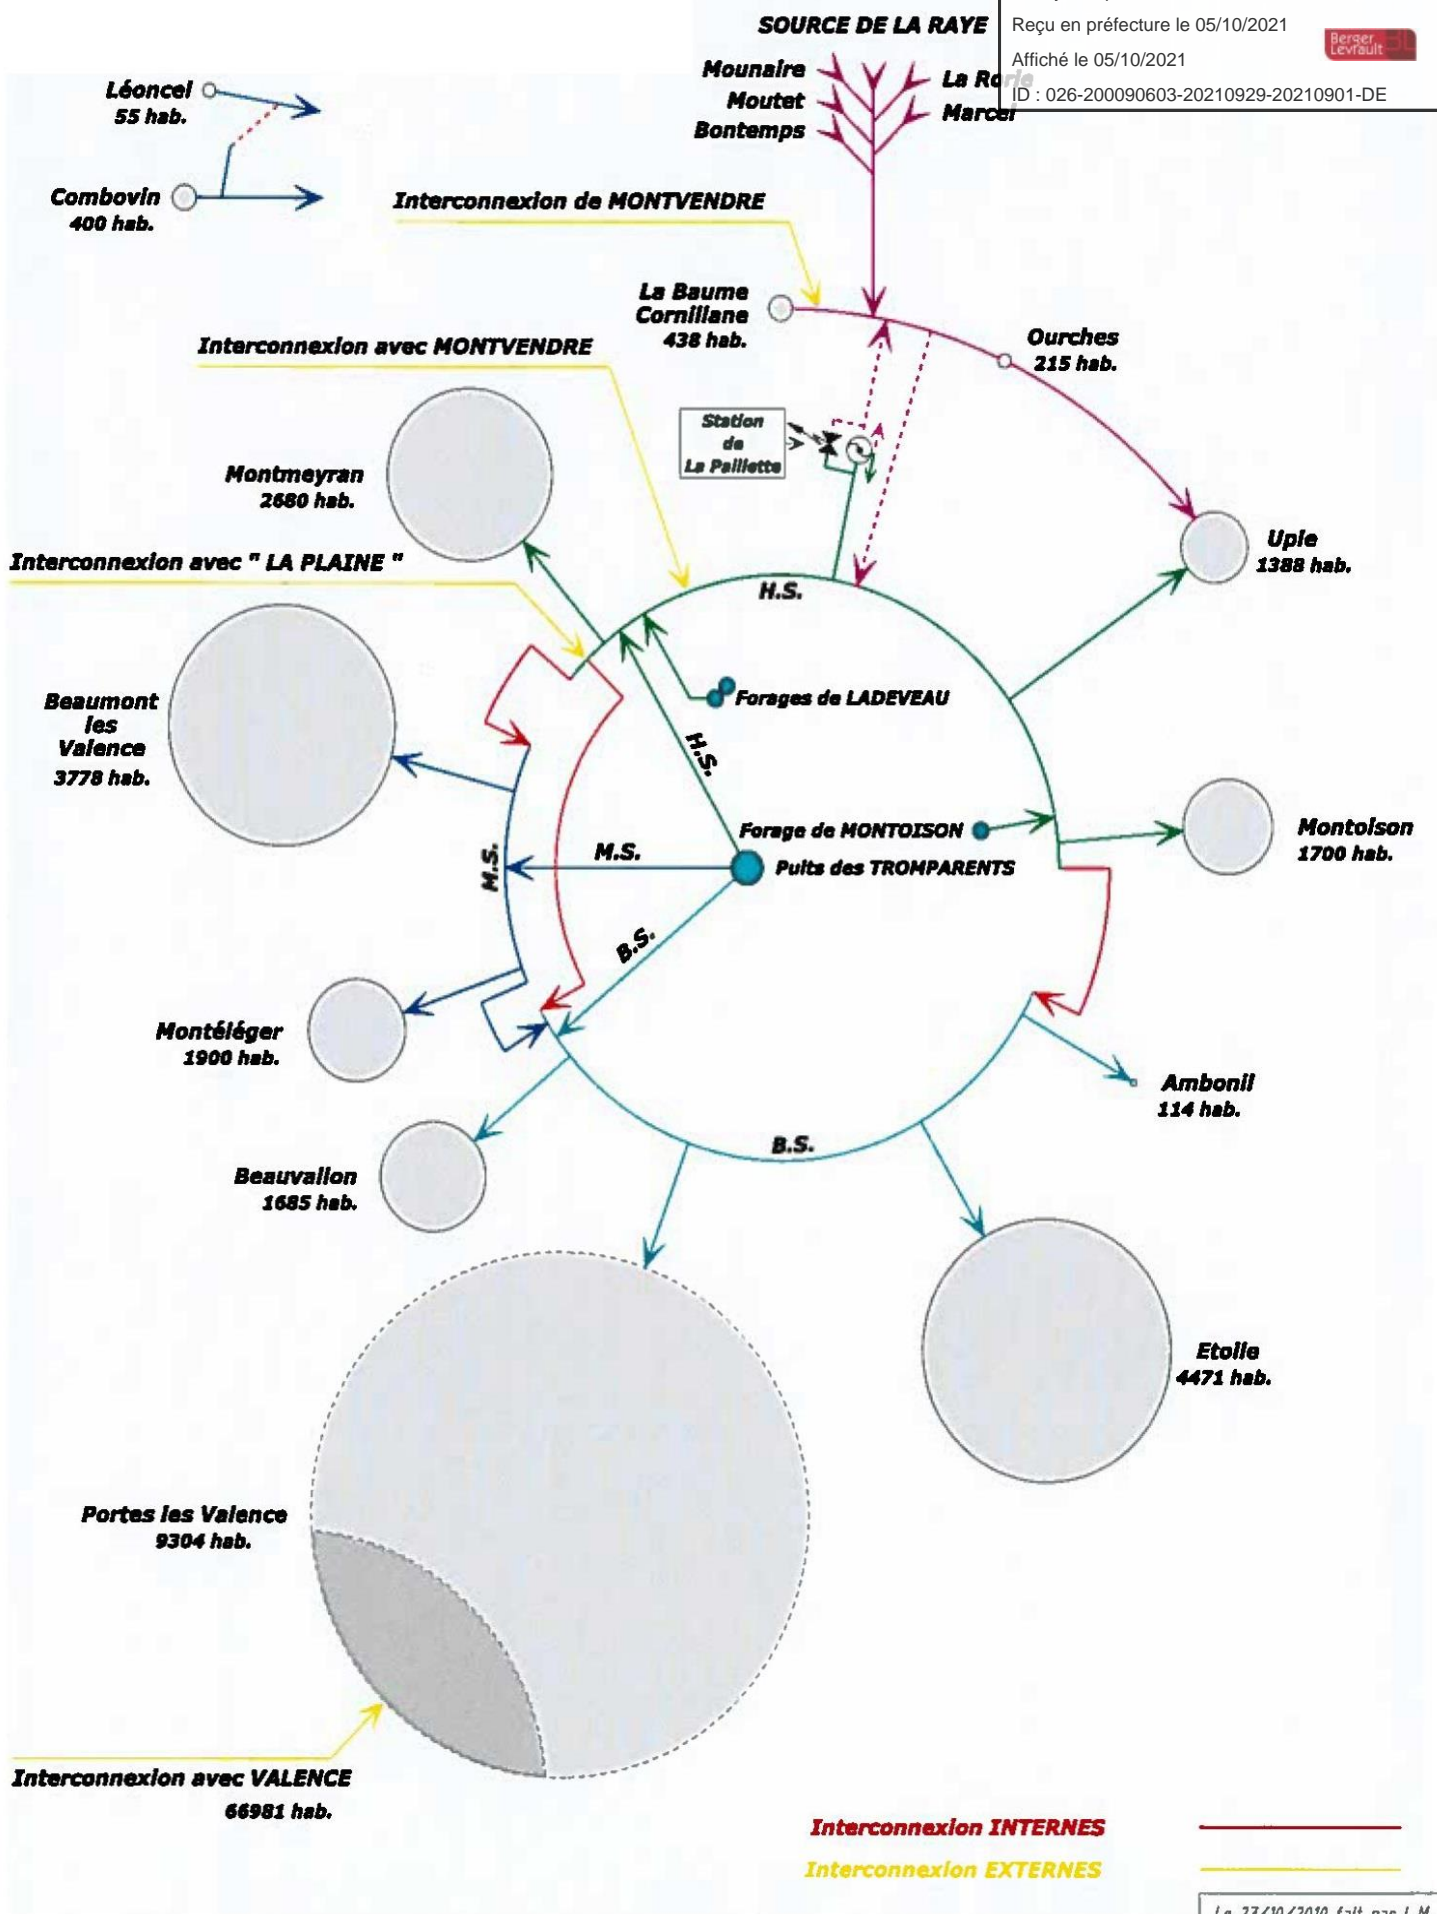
SOURCE DE LA RAYE

Reçu en préfecture le 05/10/2021

Affiché le 05/10/2021

ID : 026-200090603-20210929-20210901-DE

Berger Levrault

Mounaire
Moutet
Bontemps

La Ro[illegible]
Marcel

Léoncel
55 hab.

Combovin
400 hab.

Interconnexion de MONTVENDRE

La Baume Cornillane
438 hab.

Ourches
215 hab.

Interconnexion avec MONTVENDRE

Station de La Paillette

Montmeyran
2680 hab.

Interconnexion avec " LA PLAINE "

H.S.

Uple
1388 hab.

Beaumont les Valence
3778 hab.

Forages de LADEVEAU

H.S.

Forage de MONTOISON

Montoison
1700 hab.

M.S.

M.S.

Puits des TROMPARENTS

B.S.

Montéléger
1900 hab.

Ambonil
114 hab.

Beauvallon
1685 hab.

B.S.

Etoile
4471 hab.

Portes les Valence
9304 hab.

Interconnexion avec VALENCE
66981 hab.

Interconnexion INTERNES

Interconnexion EXTERNES

Le 23/10/2010 fait par J.M.